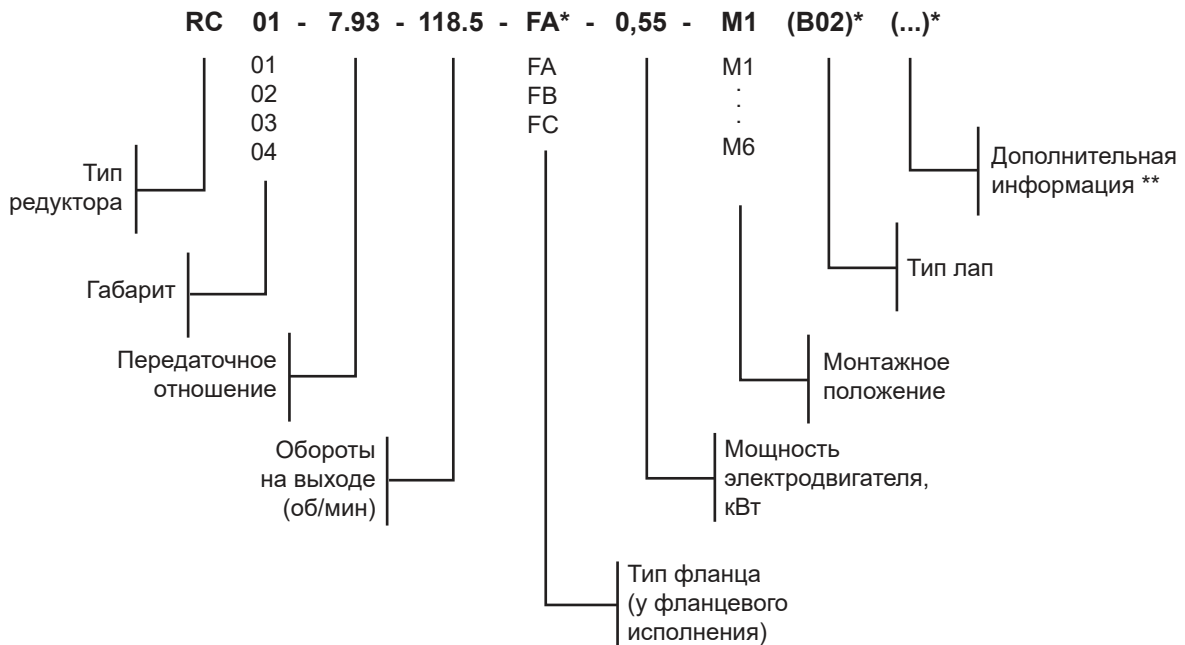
RC 01 - 7.93 - 118.5 - FA* - 0,55 - M1 (B02)* (...)*

01
02
03
04

FA
FB
FC

M1
.
.
.
M6

Дополнительная информация **

Тип редуктора

Тип лап

Габарит

Монтажное положение

Передаточное отношение

Обороты на выходе (об/мин)

Мощность электродвигателя, кВт

Тип фланца (у фланцевого исполнения)